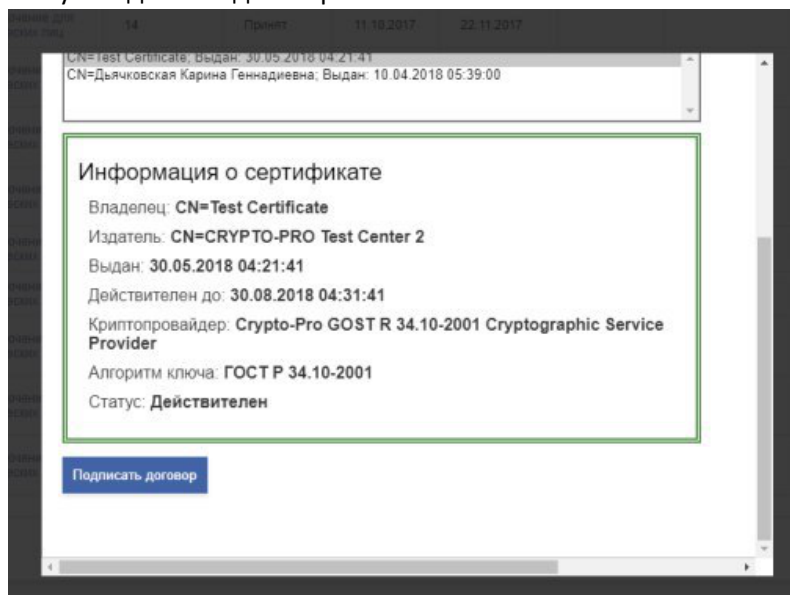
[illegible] 14 Принят 11.10.2017 22.11.2017

CN=Test Certificate; Выдан: 30.05.2018 04:21:41
CN=Дьячковская Карина Геннадиевна; Выдан: 10.04.2018 05:39:00

Информация о сертификате

Владелец: CN=Test Certificate

Издатель: CN=CRYPTO-PRO Test Center 2

Выдан: 30.05.2018 04:21:41

Действителен до: 30.08.2018 04:31:41

Криптопровайдер: Crypto-Pro GOST R 34.10-2001 Cryptographic Service Provider

Алгоритм ключа: ГОСТ Р 34.10-2001

Статус: Действителен

Подписать договор